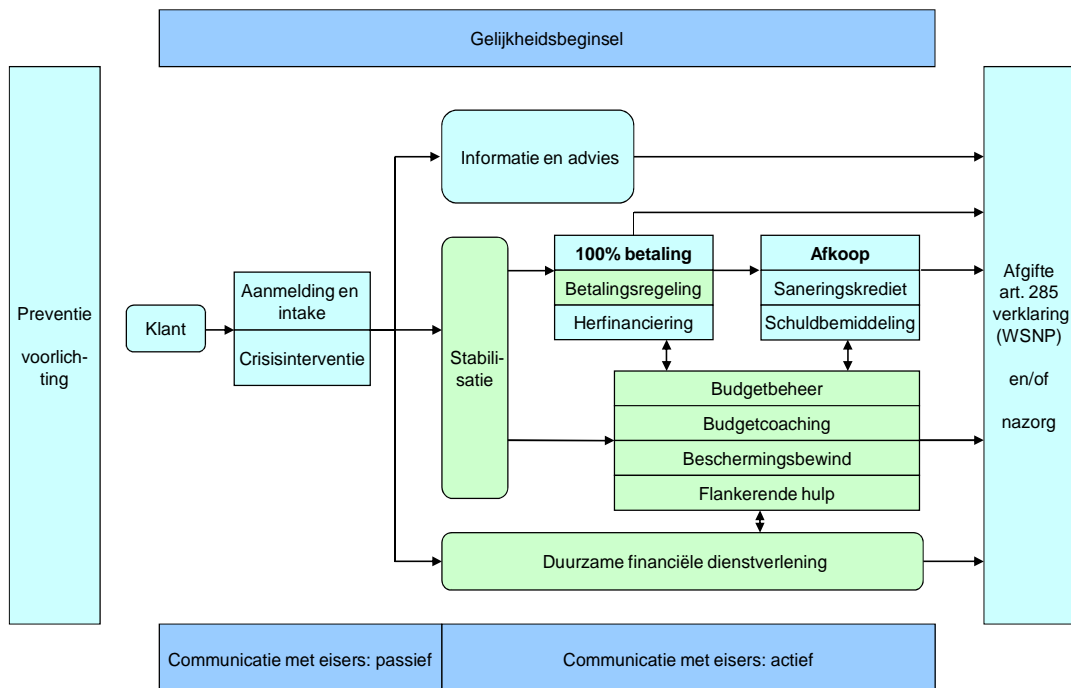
Gelijkheidsbeginsel

Preventie

voorlichting

Klant

Aanmelding en intake

Crisisinterventie

Informatie en advies

Stabilisatie

100% betaling

Betalingsregeling

Herfinanciering

Afkoop

Saneringskrediet

Schuldbemiddeling

Budgetbeheer

Budgetcoaching

Beschermingsbewind

Flankerende hulp

Duurzame financiële dienstverlening

Afgifte art. 285 verklaring (WSNP)

en/of

nazorg

Communicatie met eisers: passief

Communicatie met eisers: actief